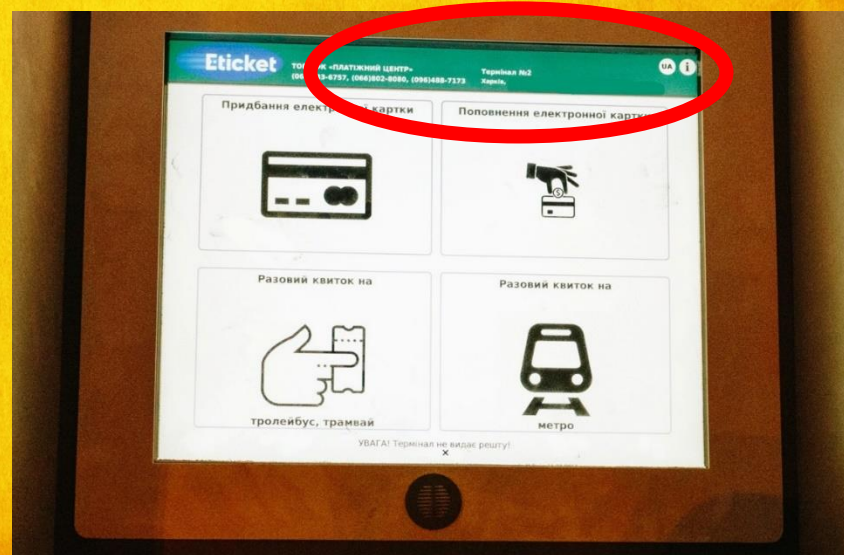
Eticket
ТОВ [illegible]К «ПЛАТІЖНИЙ ЦЕНТР»
(06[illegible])3-6757, (066)802-8080, (098)488-7173
Термінал №2
Харків,
UA
i

Придбання елект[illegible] картки

Поповнення електронної картк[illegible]

Разовий квиток на
тролейбус, трамвай

Разовий квиток на
метро

УВАГА! Термінал не видає решту!
×